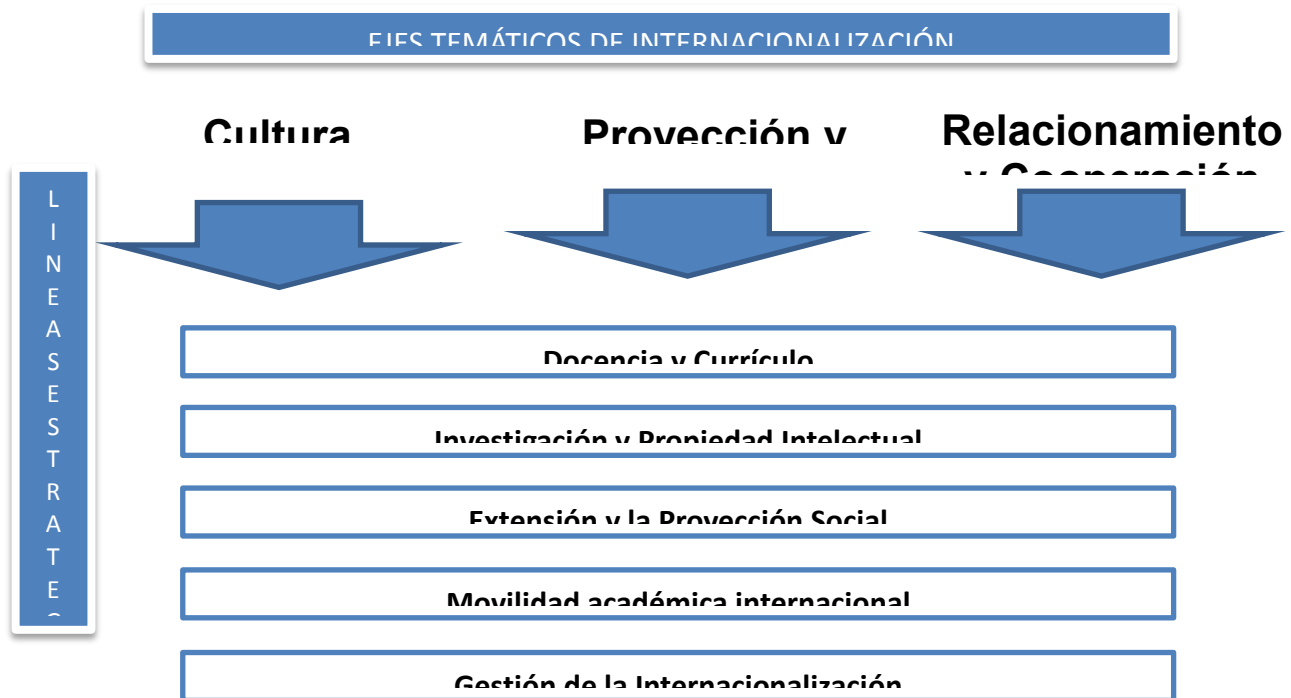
EJES TEMÁTICOS DE INTERNACIONALIZACIÓN

Cultura

Proyección y

Relacionamiento y Cooperación

L I N E A S E S T R A T E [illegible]

Docencia y Currículo

Investigación y Propiedad Intelectual

Extensión y la Proyección Social

Movilidad académica internacional

Gestión de la Internacionalización